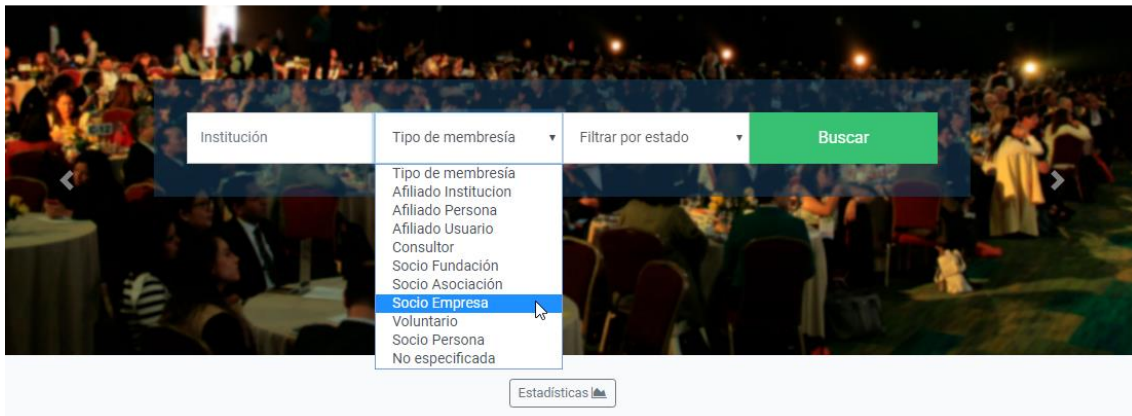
Institución

Tipo de membresía

Filtrar por estado

Buscar

Tipo de membresía
Afiliado Institucion
Afiliado Persona
Afiliado Usuario
Consultor
Socio Fundación
Socio Asociación
Socio Empresa
Voluntario
Socio Persona
No especificada

Estadísticas